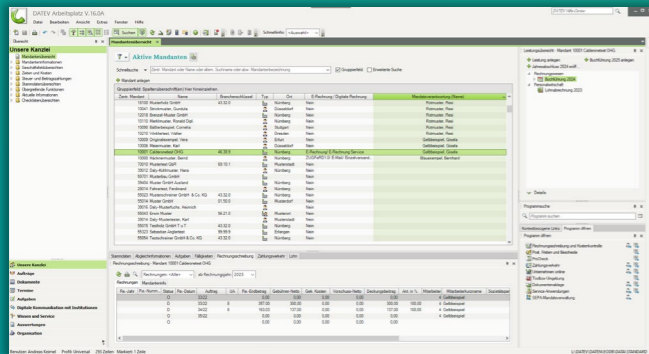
DATEV Arbeitsplatz V.16.0A

Datei Bearbeiten Ansicht Extras Fenster Hilfe

Suchen

Übersicht

Unsere Kanzlei

Mandantenübersicht

Aktive Mandanten

Schnellsuche

Gruppierfeld

Erweiterte Suche

Mandant anlegen

| Zeile | Mandant | Name | Branchenschlüssel | Typ | Ort | E-Rechnung / Digitale Rechnung | Mandatsverantwortung (Name) |
|---|---|---|---|---|---|---|---|
| | 10100 | Musterfirma GmbH | | | Nürnberg | Nein | Pointcuter, Peter |
| | 10001 | Caldenweiser OHG | 46.30.0 | | Nürnberg | E-Rechnung / E-Rechnung Service | Geldbetrager, Gisela |
| | 10006 | Hackenmuster, Bernd | | | Nürnberg | | Steuerberater, Bernhard |
| | 55015 | Testfirma GmbH T u T | | | Nürnberg | Nein | |

Stammdaten | Abgleichinformationen | Aufgaben | Fälligkeiten | Rechnungsschreibung | Zahlungsverkehr | Lohn

Rechnungsschreibung - Mandant 10001 Caldenweiser OHG

2025

Rechnungen

Rechnungen: <Alle>

ab Rechnungsjahr: 2025

| Re.-Jahr | Re.-Nummer | Status | Re.-Datum | Auftrag | Ust | Re.-Endbetrag | Gebühren Netto | Gek. Kosten | Vorschüsse Netto | Deckungsbeitrag | Ant. in % | Mitarbeiter |
|---|---|---|---|---|---|---|---|---|---|---|---|---|
| | | O | 33/22 | | 0 | 0,00 | 0,00 | 0,00 | 0,00 | 0,00 | 100,00 | Geldbetragsel |
| | | O | 33/22 | | 0 | 397,00 | 300,00 | 0,00 | 0,00 | 300,00 | 100,00 | Geldbetragsel |
| | | O | 34/22 | | 0 | 163,00 | 137,00 | 0,00 | 0,00 | 137,00 | 100,00 | Geldbetragsel |
| | | O | 35/22 | | 0 | 0,00 | 0,00 | 0,00 | 0,00 | 0,00 | 0,00 | Geldbetragsel |

Unsere Kanzlei
Aufträge
Dokumente
Termine
Aufgaben
Digitale Kommunikation mit Institutionen
Wissen und Service
Auswertungen
Organisation

Leistungsübersicht - Mandant 10001 Caldenweiser OHG

Buchführung 2025 angelegt

Jahresabschluss 2024 erstellt

Rechnungswesen

Buchführung 2024

Personalwirtschaft

Lohnabrechnung 2025

Details

Programmsuche

Programm suchen

Programme öffnen

Rechnungsschreibung und Kostenkontrolle

Rechnungen

Zahlungsverkehr

Dokumentenablage

Benutzer: Andreas Kremel Profil: Universal 250 Zeilen Markiert: 1 Zeile